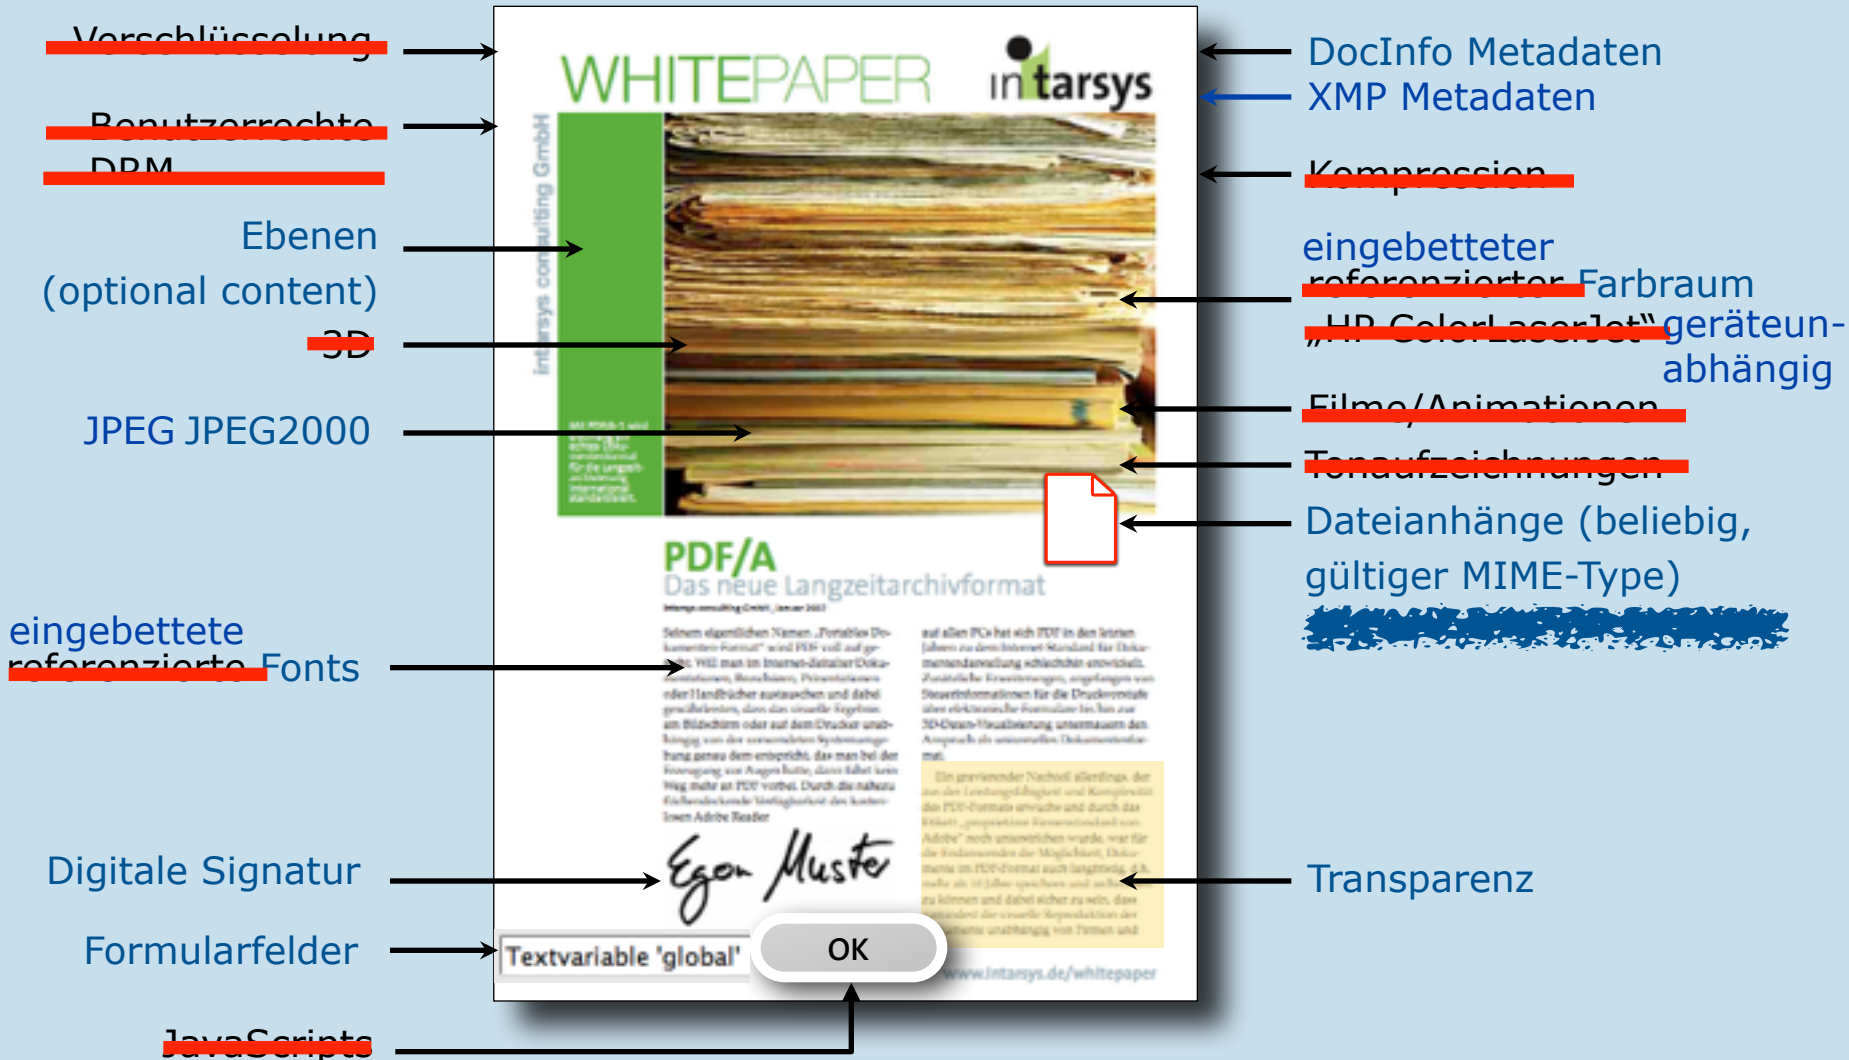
Verschlüsselung
Benutzerrechte
DRM
Ebenen
(optional content)
3D
JPEG JPEG2000
eingebettete
referenzierte Fonts
Digitale Signatur
Formularfelder
JavaScripts

WHITEPAPER
intarsys
intarsys consulting GmbH
PDF/A
Das neue Langzeitarchivformat
Egon Muster
Textvariable 'global'
OK
www.intarsys.de/whitepaper

DocInfo Metadaten
XMP Metadaten
Kompression
eingebetteter
referenzierter Farbraum
„HP ColorLaserJet" geräteunabhängig
Filme/Animationen
Tonaufzeichnungen
Dateianhänge (beliebig, gültiger MIME-Type)
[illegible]
Transparenz